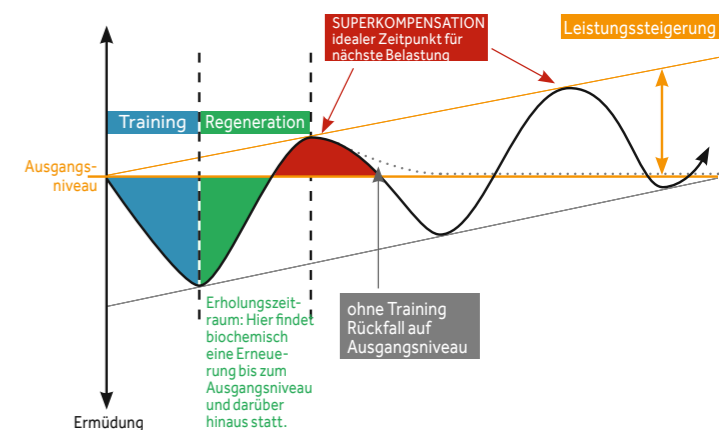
SUPERKOMPENSATION
idealer Zeitpunkt für nächste Belastung

Leistungssteigerung

Training

Regeneration

Ausgangsniveau

Erholungszeitraum: Hier findet biochemisch eine Erneuerung bis zum Ausgangsniveau und darüber hinaus statt.

ohne Training Rückfall auf Ausgangsniveau

Ermüdung